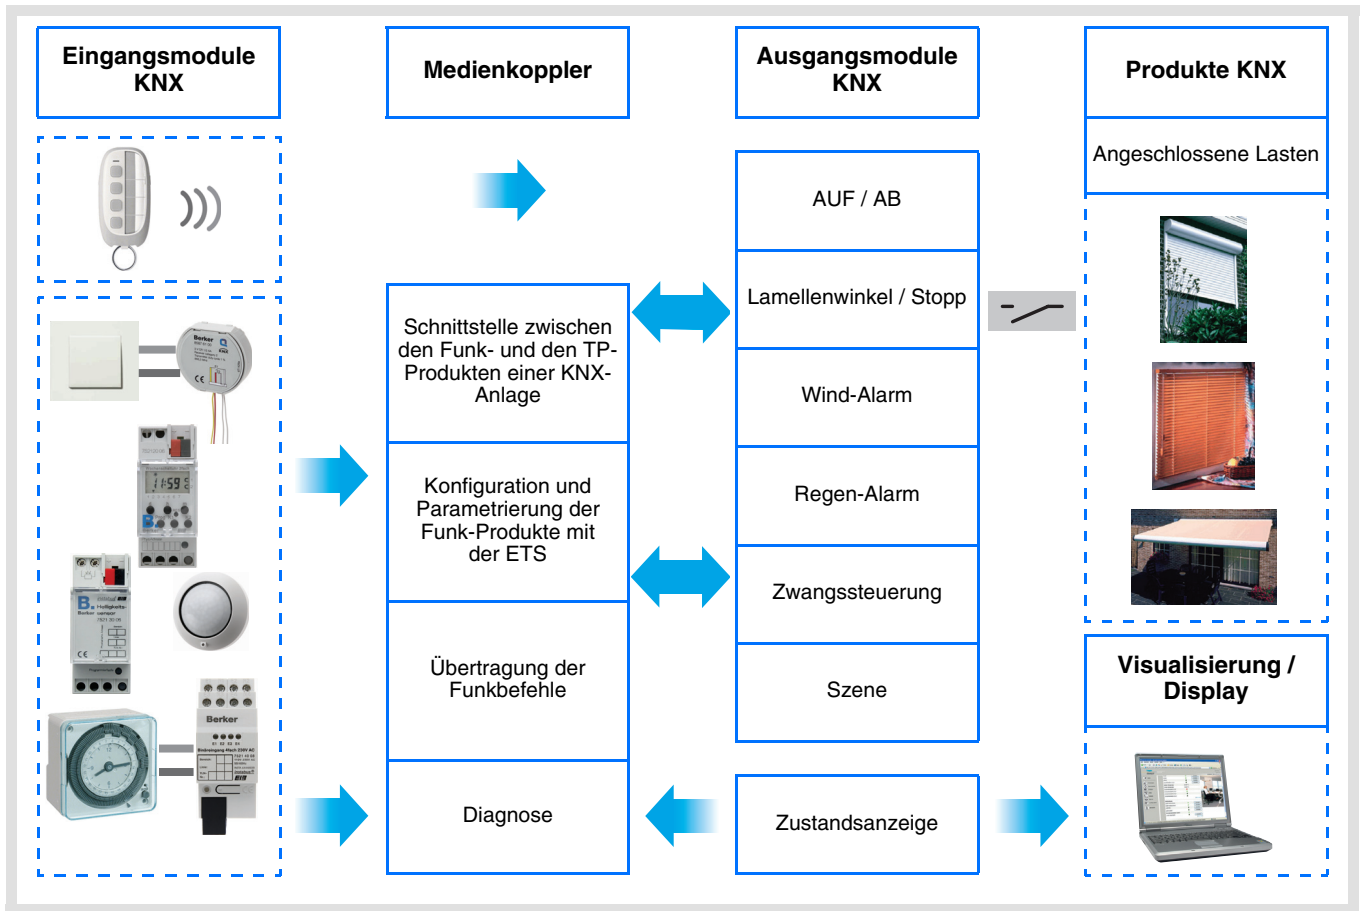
Eingangsmodule KNX

Medienkoppler

Ausgangsmodule KNX

Produkte KNX

Angeschlossene Lasten

AUF / AB

Lamellenwinkel / Stopp

Wind-Alarm

Regen-Alarm

Zwangssteuerung

Szene

Schnittstelle zwischen den Funk- und den TP-Produkten einer KNX-Anlage

Konfiguration und Parametrierung der Funk-Produkte mit der ETS

Übertragung der Funkbefehle

Diagnose

Zustandsanzeige

Visualisierung / Display

Berker

Berker

Berker

Berker